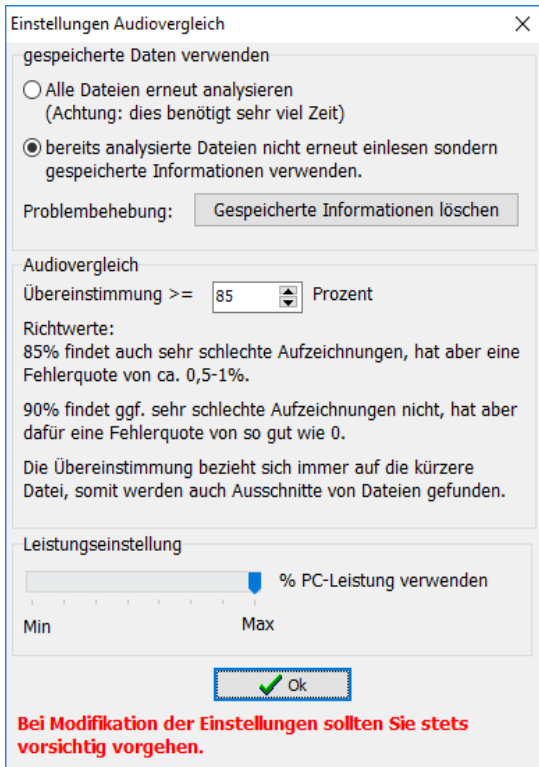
Einstellungen Audiovergleich

X

gespeicherte Daten verwenden

Alle Dateien erneut analysieren
(Achtung: dies benötigt sehr viel Zeit)

bereits analysierte Dateien nicht erneut einlesen sondern gespeicherte Informationen verwenden.

Problembehebung: Gespeicherte Informationen löschen

Audiovergleich

Übereinstimmung >= 85 Prozent

Richtwerte:
85% findet auch sehr schlechte Aufzeichnungen, hat aber eine Fehlerquote von ca. 0,5-1%.

90% findet ggf. sehr schlechte Aufzeichnungen nicht, hat aber dafür eine Fehlerquote von so gut wie 0.

Die Übereinstimmung bezieht sich immer auf die kürzere Datei, somit werden auch Ausschnitte von Dateien gefunden.

Leistungseinstellung

% PC-Leistung verwenden

Min

Max

Ok

Bei Modifikation der Einstellungen sollten Sie stets vorsichtig vorgehen.